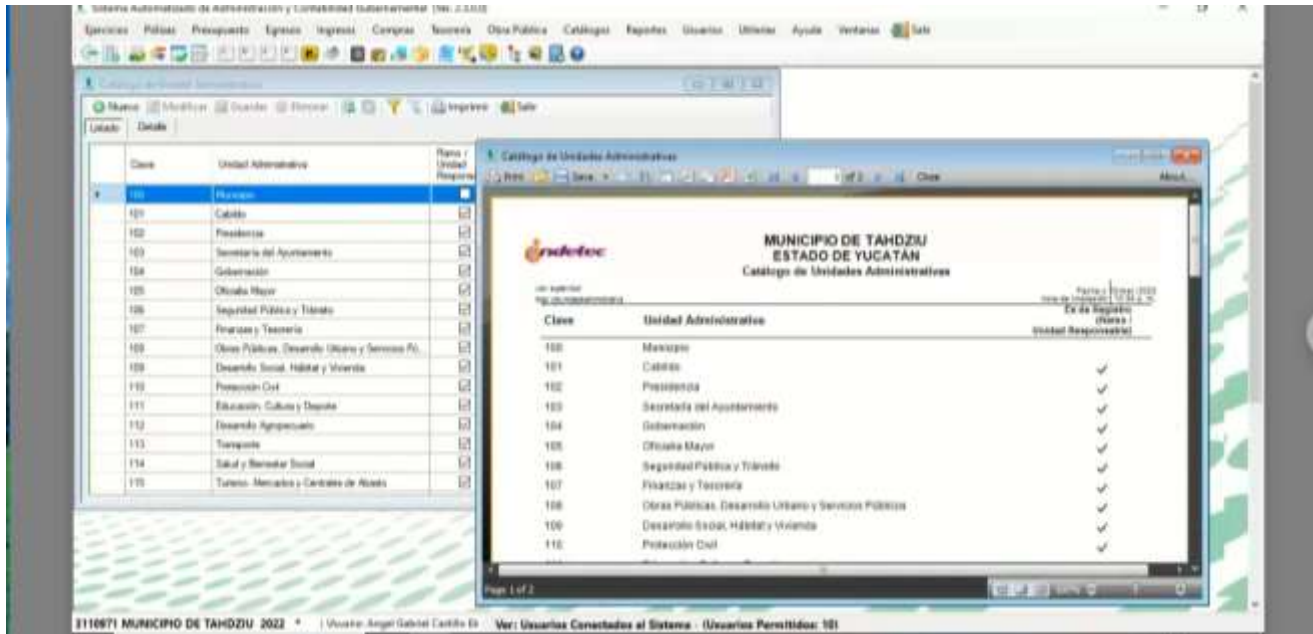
Sistema Automatizado de Administración y Contabilidad Gubernamental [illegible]

Ejercicios Pólizas Presupuesto Egresos Ingresos Compras Tesorería Obra Pública Catálogos Reportes Usuarios Utilerías Ayuda Ventanas Salir

Catálogo de Unidad Administrativa

Nuevo Modificar Guardar Eliminar Imprimir Salir

Listado Detalle

| Clave | Unidad Administrativa | Ramo / Unidad Responsable |
|---|---|---|
| 100 | Municipio | |
| 101 | Cabildo | ☑ |
| 102 | Presidencia | ☑ |
| 103 | Secretaría del Ayuntamiento | ☑ |
| 104 | Gobernación | ☑ |
| 105 | Oficialía Mayor | ☑ |
| 106 | Seguridad Pública y Tránsito | ☑ |
| 107 | Finanzas y Tesorería | ☑ |
| 108 | Obras Públicas, Desarrollo Urbano y Servicios Pú... | ☑ |
| 109 | Desarrollo Social, Hábitat y Vivienda | ☑ |
| 110 | Protección Civil | ☑ |
| 111 | Educación, Cultura y Deporte | ☑ |
| 112 | Desarrollo Agropecuario | ☑ |
| 113 | Transporte | ☑ |
| 114 | Salud y Bienestar Social | ☑ |
| 115 | Turismo, Mercados y Centrales de Abasto | ☑ |

Catálogo de Unidades Administrativas

Print Save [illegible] 1 of 2 Close About...

indetec

MUNICIPIO DE TAHDZIU
ESTADO DE YUCATÁN
Catálogo de Unidades Administrativas

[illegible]

| Clave | Unidad Administrativa | Es de Registro (Ramo / Unidad Responsable) |
|---|---|---|
| 100 | Municipio | |
| 101 | Cabildo | ✓ |
| 102 | Presidencia | ✓ |
| 103 | Secretaría del Ayuntamiento | ✓ |
| 104 | Gobernación | ✓ |
| 105 | Oficialía Mayor | ✓ |
| 106 | Seguridad Pública y Tránsito | ✓ |
| 107 | Finanzas y Tesorería | ✓ |
| 108 | Obras Públicas, Desarrollo Urbano y Servicios Públicos | ✓ |
| 109 | Desarrollo Social, Hábitat y Vivienda | ✓ |
| 110 | Protección Civil | ✓ |

Page 1 of 2

3110971 MUNICIPIO DE TAHDZIU 2022 | Usuario: Angel Gabriel Castillo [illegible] Ver: Usuarios Conectados al Sistema - (Usuarios Permitidos: 10)